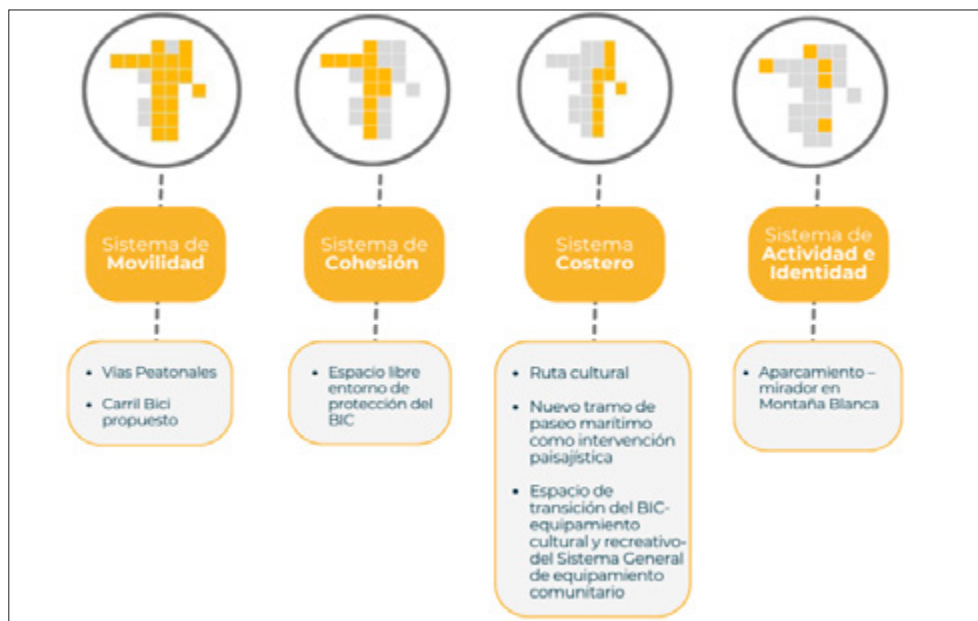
Sistema de **Movilidad**

- Vias Peatonales
- Carril Bici propuesto

Sistema de **Cohesión**

- Espacio libre entorno de protección del BIC

Sistema **Costero**

- Ruta cultural
- Nuevo tramo de paseo marítimo como intervención paisajística
- Espacio de transición del BIC-equipamiento cultural y recreativo-del Sistema General de equipamiento comunitario

Sistema de **Actividad e Identidad**

- Aparcamiento – mirador en Montaña Blanca